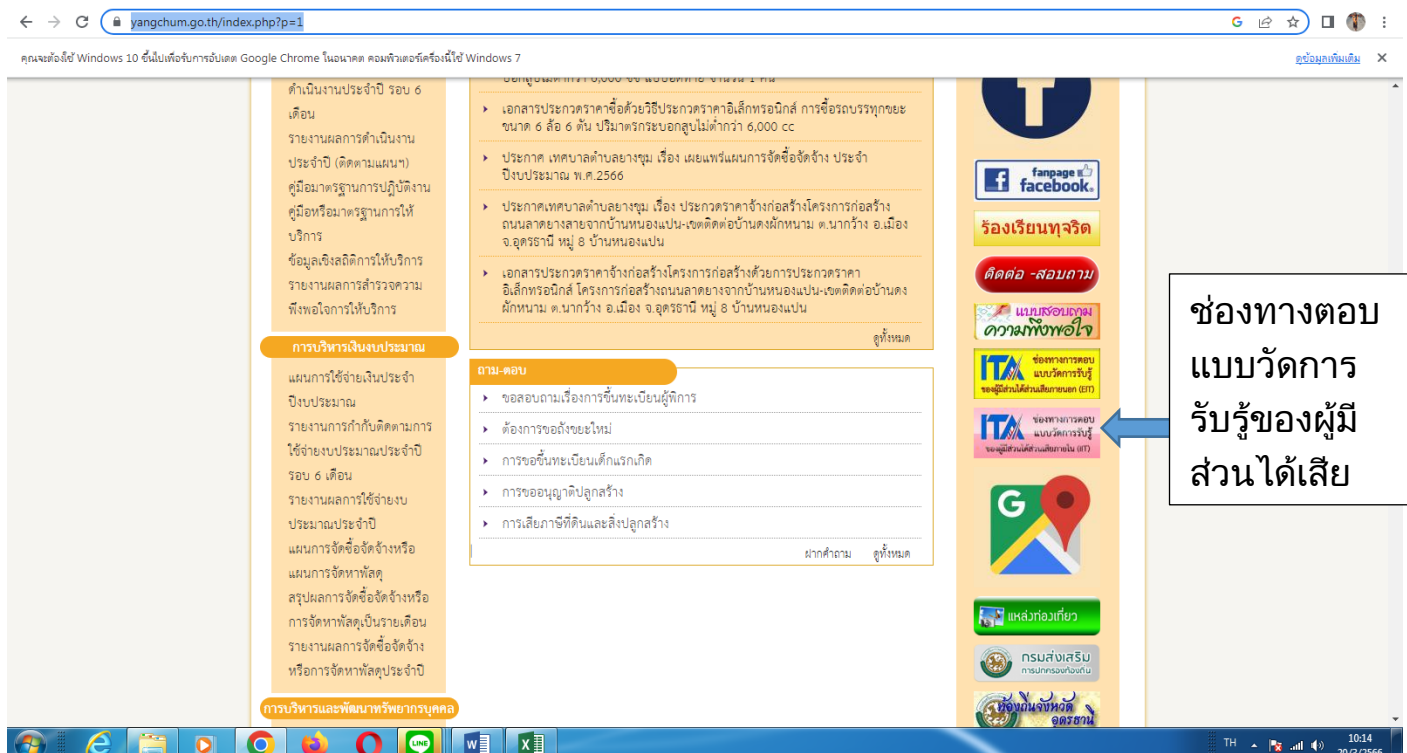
yangchum.go.th/index.php?p=1

คุณจะต้องใช้ Windows 10 ขึ้นไปเพื่อรับการอัปเดต Google Chrome ในอนาคต คอมพิวเตอร์เครื่องนี้ใช้ Windows 7

ดูข้อมูลเพิ่มเติม

ดำเนินงานประจำปี รอบ 6 เดือน
รายงานผลการดำเนินงานประจำปี (ติดตามแผนฯ)
คู่มือมาตรฐานการปฏิบัติงาน
คู่มือหรือมาตรฐานการให้บริการ
ข้อมูลเชิงสถิติการให้บริการ
รายงานผลการสำรวจความพึงพอใจการให้บริการ

การบริหารเงินงบประมาณ
แผนการใช้จ่ายเงินประจำปีงบประมาณ
รายงานการกำกับติดตามการใช้จ่ายงบประมาณประจำปี รอบ 6 เดือน
รายงานผลการใช้จ่ายงบประมาณประจำปี
แผนการจัดซื้อจัดจ้างหรือแผนการจัดหาพัสดุ
สรุปผลการจัดซื้อจัดจ้างหรือการจัดหาพัสดุเป็นรายเดือน
รายงานผลการจัดซื้อจัดจ้างหรือการจัดหาพัสดุประจำปี

การบริหารและพัฒนาทรัพยากรบุคคล

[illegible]
เอกสารประกวดราคาซื้อด้วยวิธีประกวดราคาอิเล็กทรอนิกส์ การซื้อรถบรรทุกขยะ ขนาด 6 ล้อ 6 ตัน ปริมาตรกระบอกสูบไม่ต่ำกว่า 6,000 cc
ประกาศ เทศบาลตำบลยางชุม เรื่อง เผยแพร่แผนการจัดซื้อจัดจ้าง ประจำปีงบประมาณ พ.ศ.2566
ประกาศเทศบาลตำบลยางชุม เรื่อง ประกวดราคาจ้างก่อสร้างโครงการก่อสร้างถนนลาดยางสายจากบ้านหนองแปน-เขตติดต่อบ้านดงผักหนาม ต.นากว้าง อ.เมือง จ.อุดรธานี หมู่ 8 บ้านหนองแปน
เอกสารประกวดราคาจ้างก่อสร้างโครงการก่อสร้างด้วยการประกวดราคาอิเล็กทรอนิกส์ โครงการก่อสร้างถนนลาดยางจากบ้านหนองแปน-เขตติดต่อบ้านดงผักหนาม ต.นากว้าง อ.เมือง จ.อุดรธานี หมู่ 8 บ้านหนองแปน
ดูทั้งหมด

ถาม-ตอบ
ขอสอบถามเรื่องการขึ้นทะเบียนผู้พิการ
ต้องการขอถังขยะใหม่
การขอขึ้นทะเบียนเด็กแรกเกิด
การขออนุญาตปลูกสร้าง
การเสียภาษีที่ดินและสิ่งปลูกสร้าง
ฝากคำถาม ดูทั้งหมด

fanpage facebook
ร้องเรียนทุจริต
ติดต่อ -สอบถาม
แบบสอบถาม ความพึงพอใจ
ITA ช่องทางการตอบแบบวัดการรับรู้ ของผู้มีส่วนได้ส่วนเสียภายนอก (EIT)
ITA ช่องทางการตอบแบบวัดการรับรู้ ของผู้มีส่วนได้ส่วนเสียภายใน (IIT)
แหล่งท่องเที่ยว
กรมส่งเสริมการปกครองท้องถิ่น
ท้องถิ่นจังหวัดอุดรธานี

ช่องทางตอบแบบวัดการรับรู้ของผู้มีส่วนได้เสีย

TH 10:14 20/2/2566